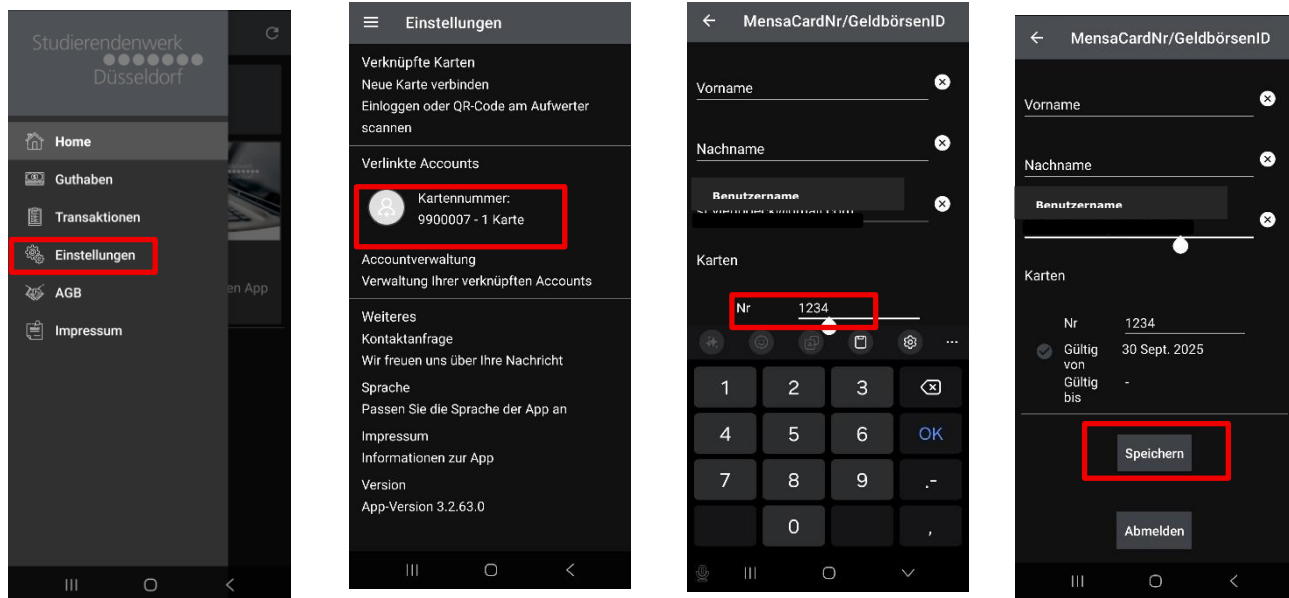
Studierendenwerk
Düsseldorf

Home
Guthaben
Transaktionen
Einstellungen
AGB
Impressum

en App

Einstellungen

Verknüpfte Karten
Neue Karte verbinden
Einloggen oder QR-Code am Aufwerter scannen

Verlinkte Accounts
Kartennummer:
9900007 - 1 Karte

Accountverwaltung
Verwaltung Ihrer verknüpften Accounts

Weiteres
Kontaktanfrage
Wir freuen uns über Ihre Nachricht

Sprache
Passen Sie die Sprache der App an

Impressum
Informationen zur App

Version
App-Version 3.2.63.0

MensaCardNr/GeldbörsenID

Vorname

Nachname

Benutzername

Karten

Nr 1234

1 2 3
4 5 6 OK
7 8 9 .-
0 ,

MensaCardNr/GeldbörsenID

Vorname

Nachname

Benutzername

Karten

Nr 1234
Gültig von 30 Sept. 2025
Gültig bis -

Speichern

Abmelden